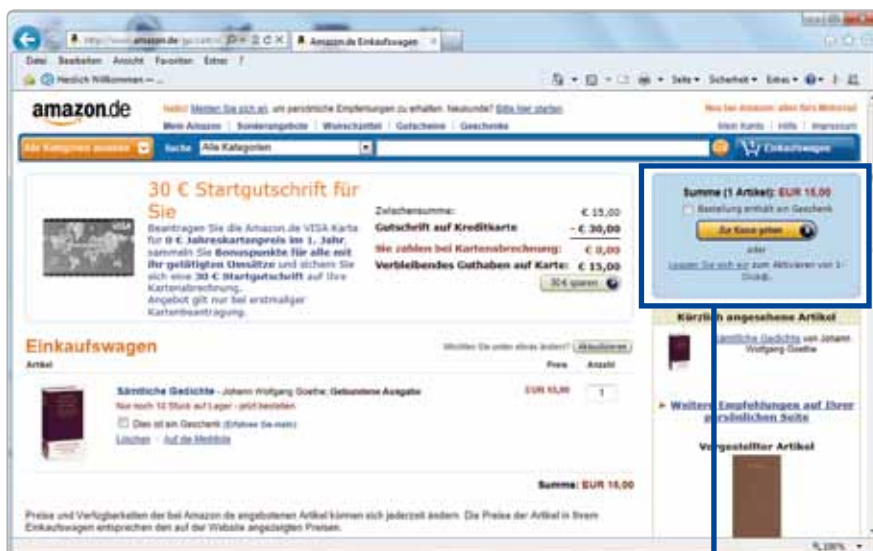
http://www.amazon.de/gp/cart/ Amazon.de Einkaufswagen

Datei Bearbeiten Ansicht Favoriten Extras ?

Herzlich Willkommen – ...

Seite ▾ Sicherheit ▾ Extras ▾

amazon.de

Hallo! Melden Sie sich an, um persönliche Empfehlungen zu erhalten. Neukunde? Bitte hier starten.

Neu bei Amazon: allen fürs Motorrad

Mein Amazon | Sonderangebote | Wunschzettel | Gutscheine | Geschenke

Mein Konto | Hilfe | Impressum

Alle Kategorien ansehen Suche Alle Kategorien Einkaufswagen

30 € Startgutschrift für Sie

Beantragen Sie die Amazon.de VISA Karte für 0 € Jahreskartenpreis im 1. Jahr, sammeln Sie Bonuspunkte für alle mit ihr getätigten Umsätze und sichern Sie sich eine 30 € Startgutschrift auf Ihre Kartenabrechnung. Angebot gilt nur bei erstmaliger Kartenbeantragung.

Zwischensumme: € 15,00
Gutschrift auf Kreditkarte - € 30,00
Sie zahlen bei Kartenabrechnung: € 0,00
Verbleibendes Guthaben auf Karte: € 15,00

30 € sparen

Summe (1 Artikel): EUR 15,00

Bestellung enthält ein Geschenk

Zur Kasse gehen

oder

Loggen Sie sich ein zum Aktivieren von 1-Click®.

Kürzlich angesehene Artikel

Sämtliche Gedichte von Johann Wolfgang Goethe

Weitere Empfehlungen auf Ihrer persönlichen Seite

Vorgestellter Artikel

Einkaufswagen

Möchten Sie später etwas ändern? Aktualisieren

Artikel Preis Anzahl

Sämtliche Gedichte - Johann Wolfgang Goethe; Gebundene Ausgabe EUR 15,00 1

Nur noch 10 Stück auf Lager - jetzt bestellen

Dies ist ein Geschenk (Erfahren Sie mehr)

Löschen · Auf die Merkliste

Summe: EUR 15,00

Preise und Verfügbarkeiten der bei Amazon.de angebotenen Artikel können sich jederzeit ändern. Die Preise der Artikel in Ihrem Einkaufswagen entsprechen den auf der Website angezeigten Preisen.

100% ▾